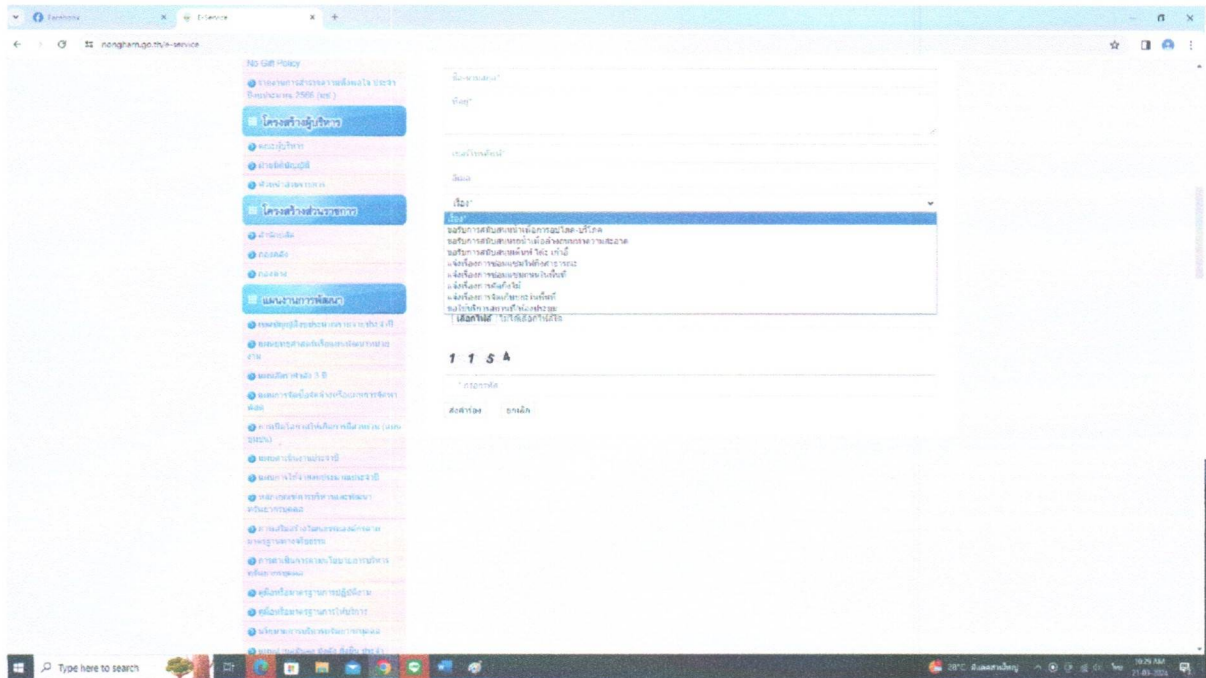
Facebook
E-Service
nongharn.go.th/e-service

No Gift Policy
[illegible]
โครงสร้างผู้บริหาร
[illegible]
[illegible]
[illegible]
โครงสร้างส่วนราชการ
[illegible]
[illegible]
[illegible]
แผนงานการพัฒนา
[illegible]
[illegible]
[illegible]
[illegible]
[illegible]
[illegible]
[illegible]
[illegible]
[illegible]
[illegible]
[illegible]
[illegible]
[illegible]
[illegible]

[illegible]
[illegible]
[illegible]
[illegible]
เรื่อง*
เรื่อง*
ขอรับการสนับสนุนน้ำเพื่อการอุปโภค-บริโภค
ขอรับการสนับสนุนน้ำเพื่อล้างทำความสะอาด
ขอรับการสนับสนุนเต็นท์ โต๊ะ เก้าอี้
แจ้งเรื่องการซ่อมแซมไฟฟ้าสาธารณะ
แจ้งเรื่องการซ่อมแซมถนนในชุมชน
แจ้งเรื่องการตัดกิ่งไม้
แจ้งเรื่องการจัดเก็บขยะ
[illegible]
เลือกไฟล์ ไม่ได้เลือกไฟล์ใด
1 1 5 A
* กรอกรหัส
ส่งคำร้อง ยกเลิก

Type here to search
28°C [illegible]
10:29 AM
21-05-2024